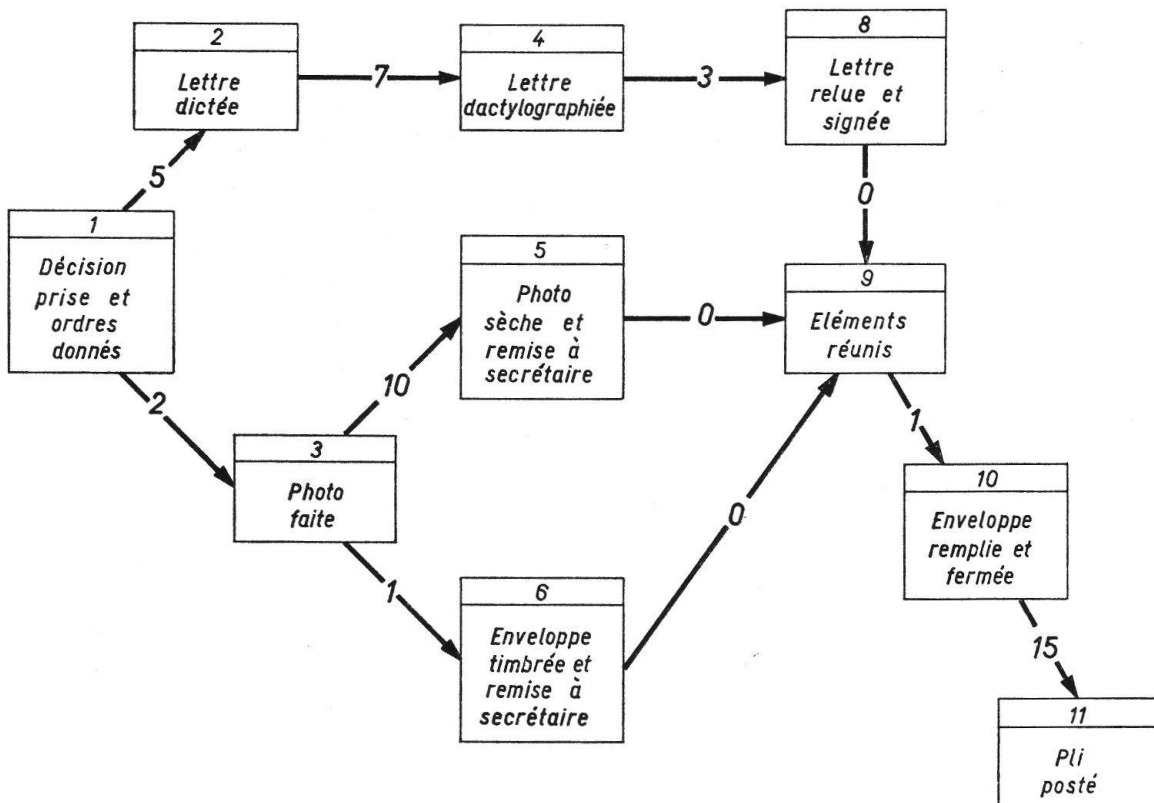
2
Lettre dictée

7

4
Lettre dactylographiée

3

8
Lettre relue et signée

5

0

1
Décision prise et ordres donnés

5
Photo sèche et remise à secrétaire

0

9
Eléments réunis

2

10

3
Photo faite

1

10
Enveloppe remplie et fermée

0

1

6
Enveloppe timbrée et remise à secrétaire

15

11
Pli posté